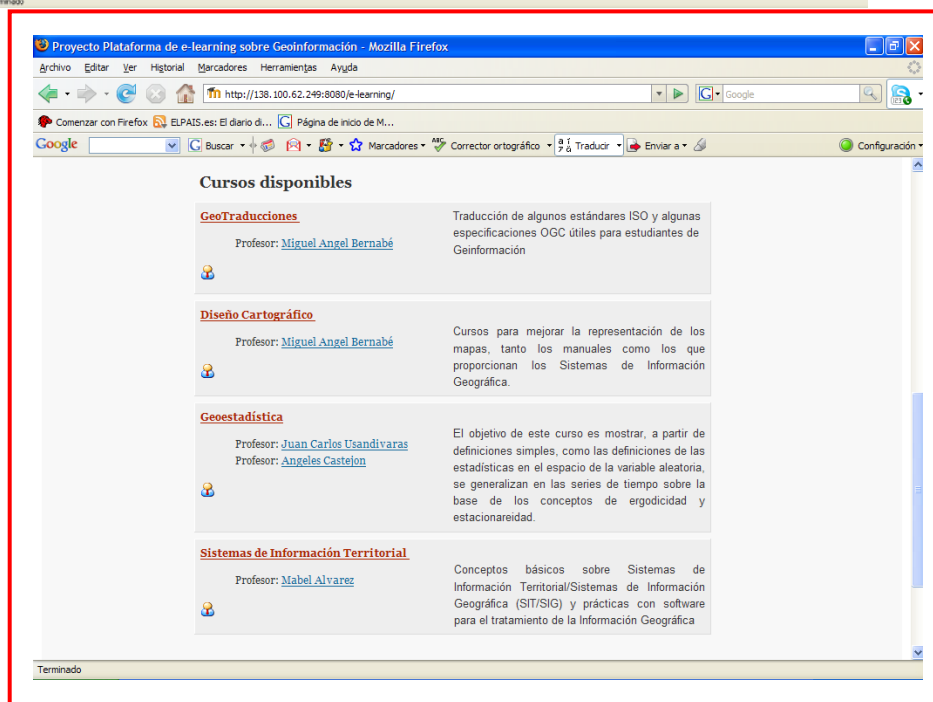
Proyecto Plataforma de e-learning sobre Geoinformación - Mozilla Firefox

Archivo Editar Ver Historial Marcadores Herramientas Ayuda

http://138.100.62.249:8080/e-learning/

Google

Comenzar con Firefox ELPAIS.es: El diario di... Página de inicio de M...

Google Buscar Marcadores Corrector ortográfico Traducir Enviar a Configuración

Cursos disponibles

GeoTraducciones

Profesor: Miguel Angel Bernabé

Traducción de algunos estándares ISO y algunas especificaciones OGC útiles para estudiantes de Geinformación

Diseño Cartográfico

Profesor: Miguel Angel Bernabé

Cursos para mejorar la representación de los mapas, tanto los manuales como los que proporcionan los Sistemas de Información Geográfica.

Geoestadística

Profesor: Juan Carlos Usandivaras
Profesor: Angeles Castejon

El objetivo de este curso es mostrar, a partir de definiciones simples, como las definiciones de las estadísticas en el espacio de la variable aleatoria, se generalizan en las series de tiempo sobre la base de los conceptos de ergodicidad y estacionareidad.

Sistemas de Información Territorial

Profesor: Mabel Alvarez

Conceptos básicos sobre Sistemas de Información Territorial/Sistemas de Información Geográfica (SIT/SIG) y prácticas con software para el tratamiento de la Información Geográfica

Terminado